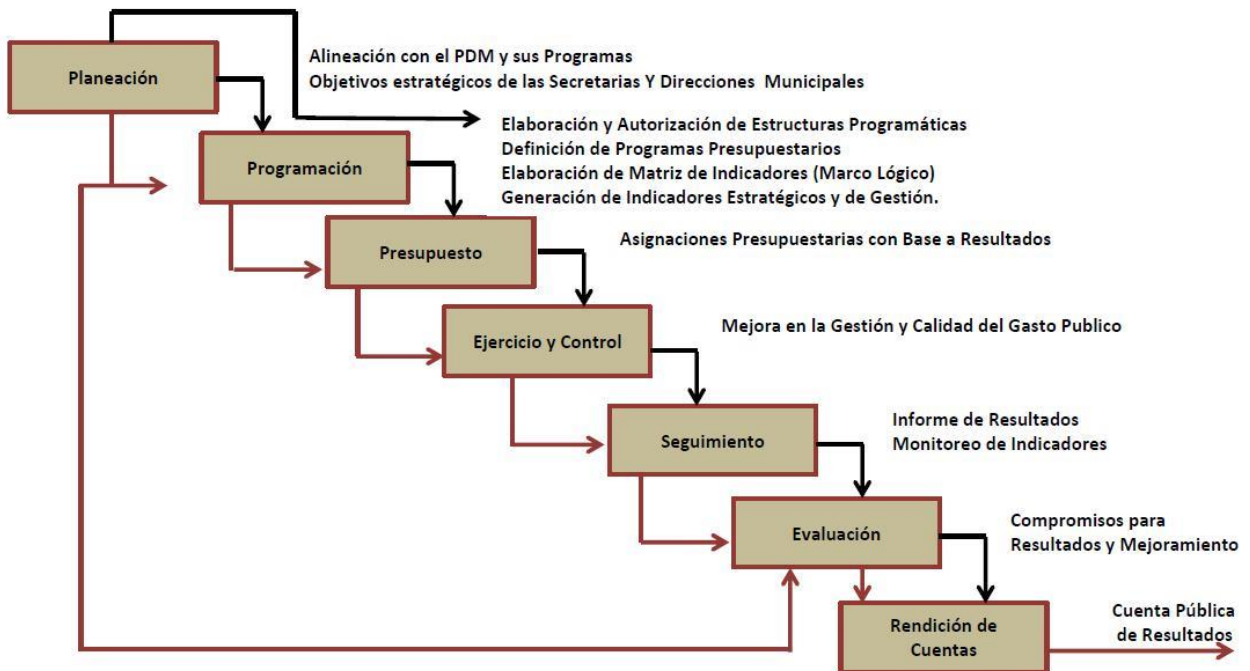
Planeación

Alineación con el PDM y sus Programas
Objetivos estratégicos de las Secretarias Y Direcciones Municipales

Programación

Elaboración y Autorización de Estructuras Programáticas
Definición de Programas Presupuestarios
Elaboración de Matriz de Indicadores (Marco Lógico)
Generación de Indicadores Estratégicos y de Gestión.

Presupuesto

Asignaciones Presupuestarias con Base a Resultados

Ejercicio y Control

Mejora en la Gestión y Calidad del Gasto Publico

Seguimiento

Informe de Resultados
Monitoreo de Indicadores

Evaluación

Compromisos para
Resultados y Mejoramiento

Rendición de Cuentas

Cuenta Pública
de Resultados